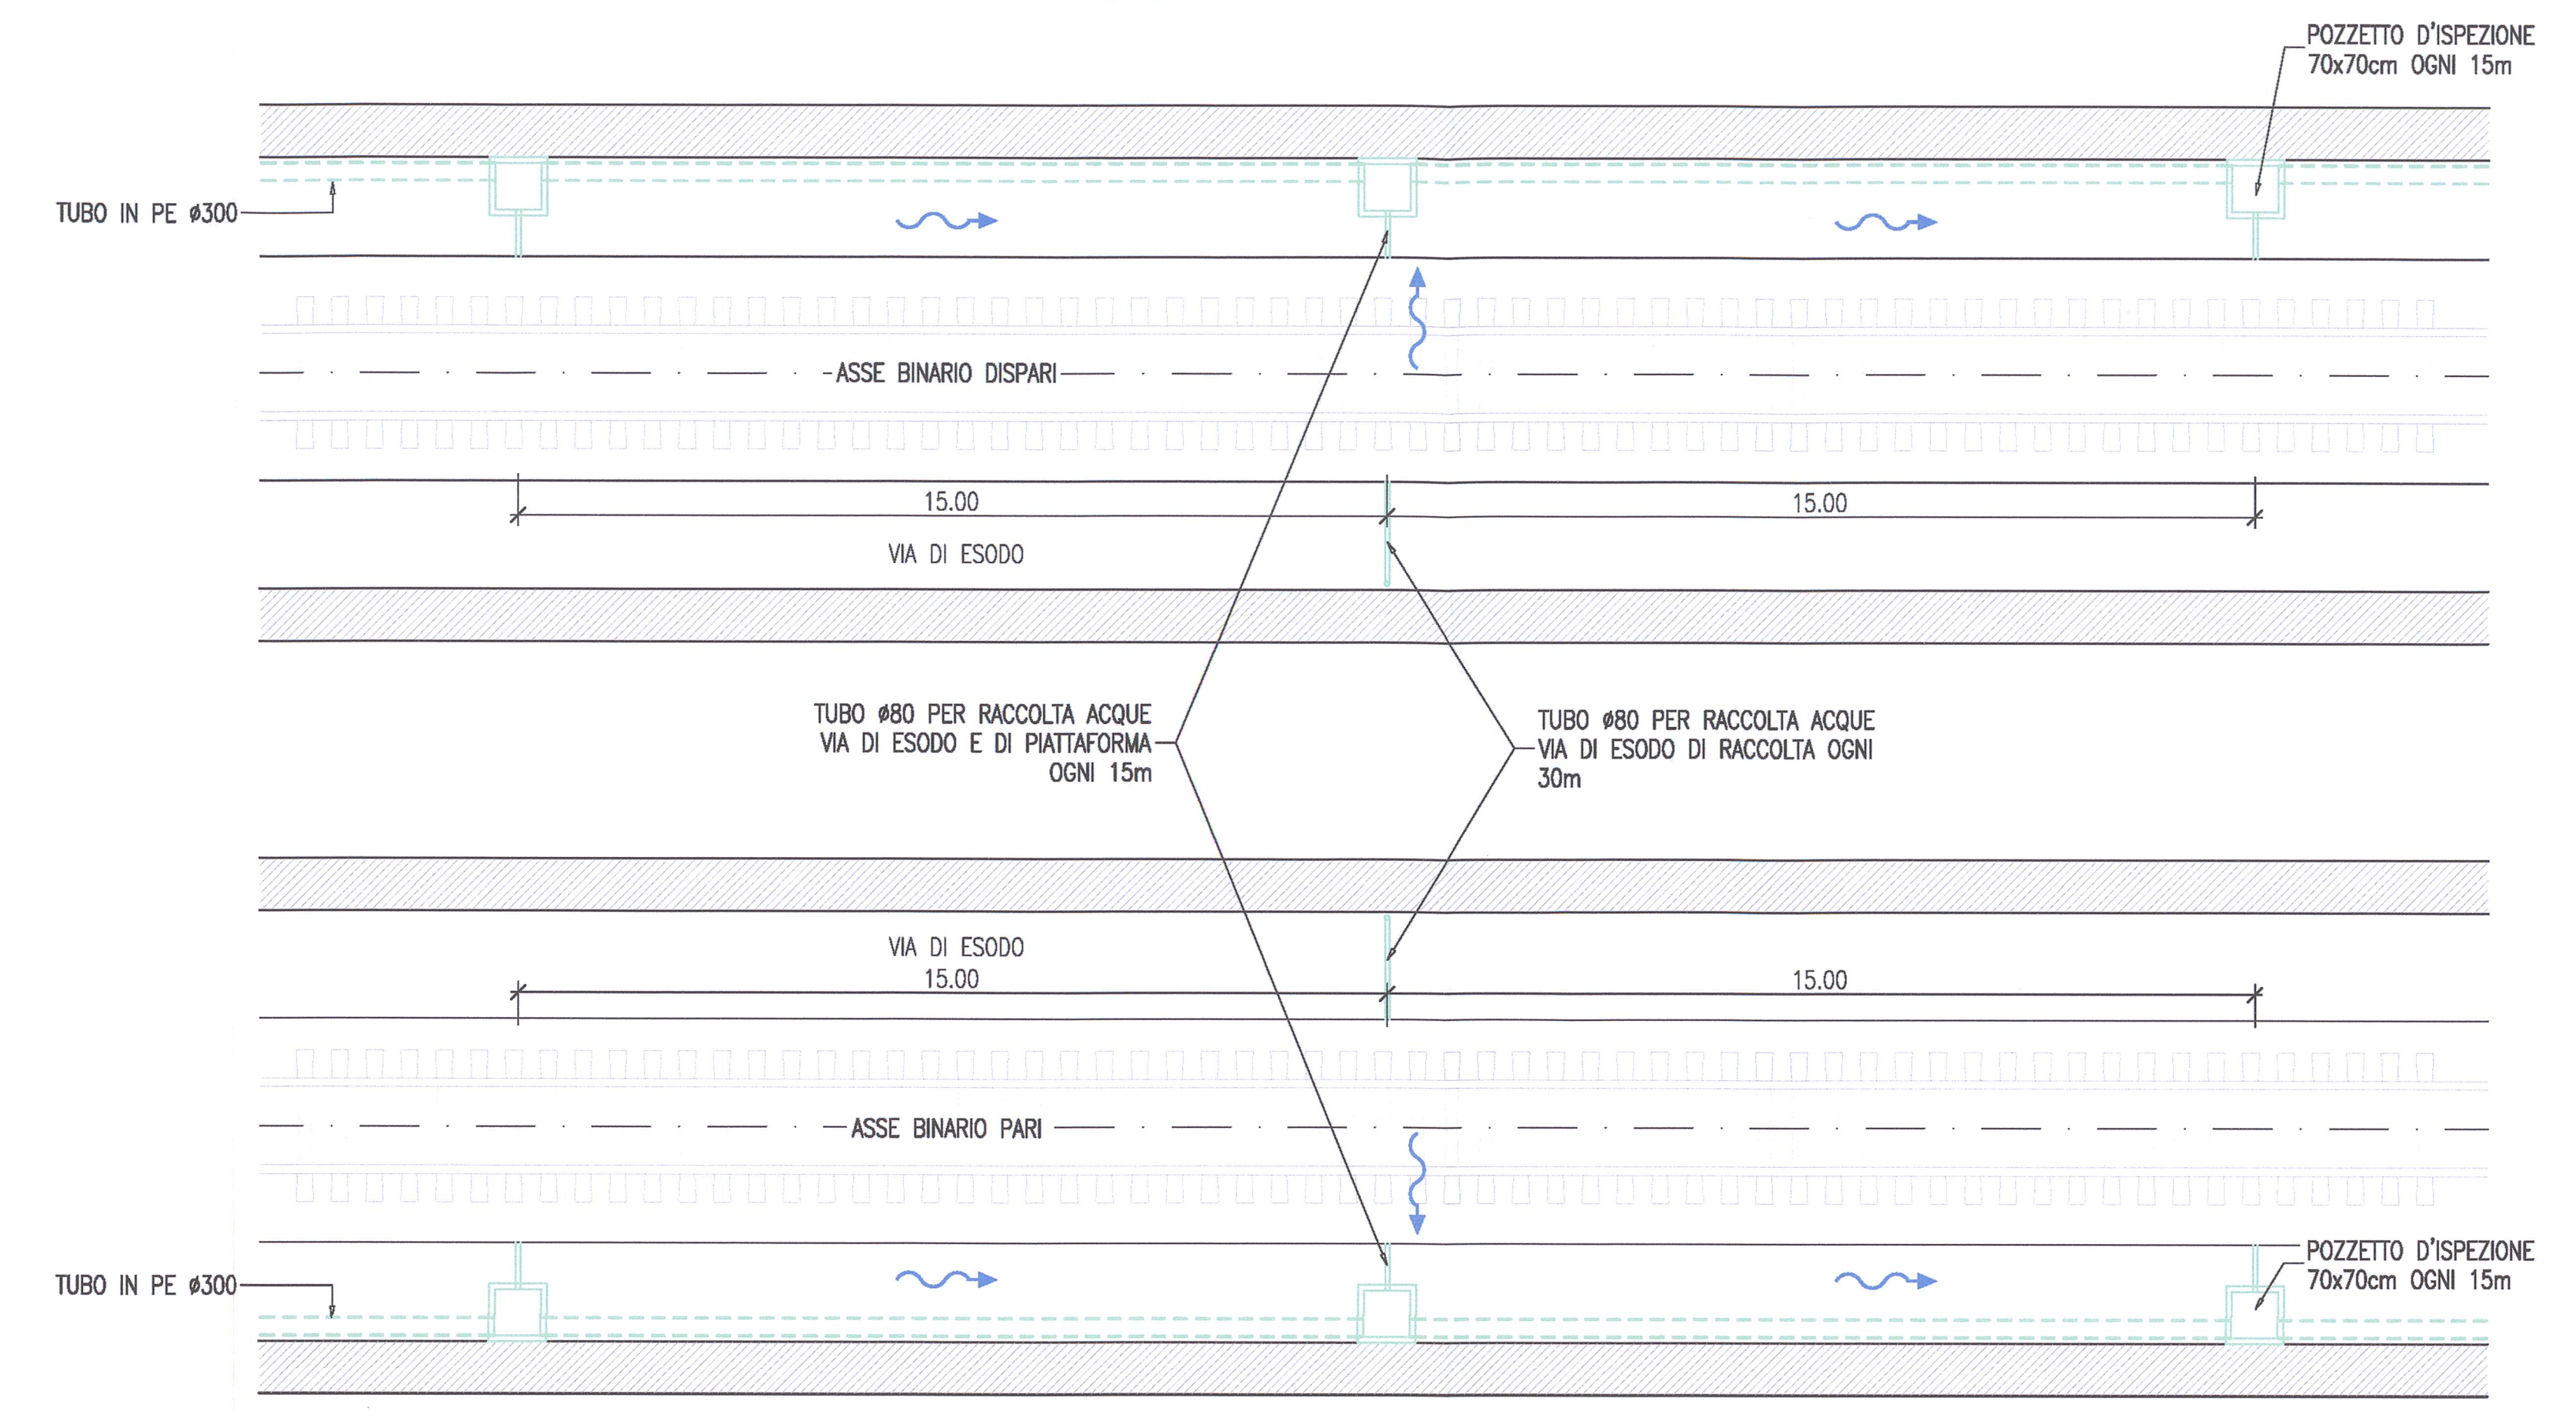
POZZETTO D'ISPEZIONE 70x70cm OGNI 15m

TUBO IN PE ø300

ASSE BINARIO DISPARI

15.00

15.00

VIA DI ESODO

TUBO ø80 PER RACCOLTA ACQUE VIA DI ESODO E DI PIATTAFORMA OGNI 15m

TUBO ø80 PER RACCOLTA ACQUE VIA DI ESODO DI RACCOLTA OGNI 30m

VIA DI ESODO

15.00

15.00

ASSE BINARIO PARI

TUBO IN PE ø300

POZZETTO D'ISPEZIONE 70x70cm OGNI 15m